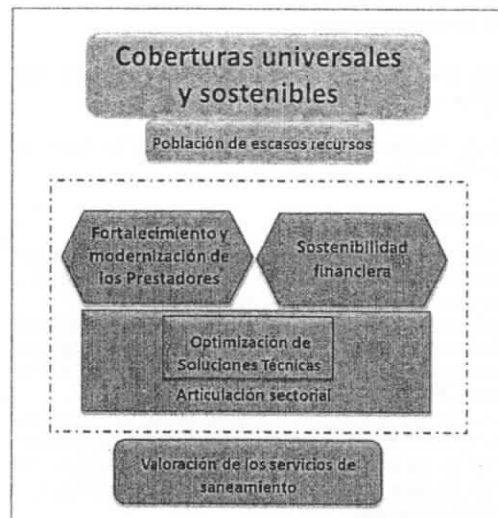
Coberturas universales y sostenibles

Población de escasos recursos

Fortalecimiento y modernización de los Prestadores

Sostenibilidad financiera

Optimización de Soluciones Técnicas

Articulación sectorial

Valoración de los servicios de saneamiento